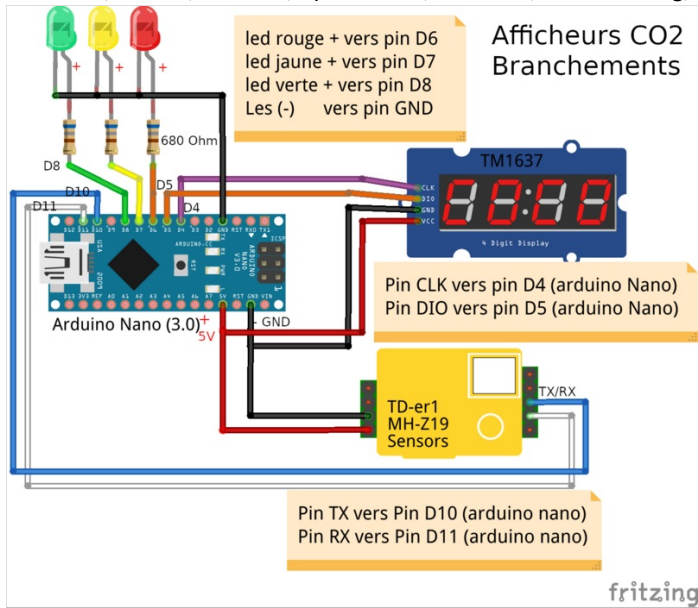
led rouge + vers pin D6
led jaune + vers pin D7
led verte + vers pin D8
Les (-) vers pin GND

Afficheurs CO2
Branchements

+
+
+
680 Ohm
D8
D10
D11
D5
D4

TM1637
CLK
DIO
GND
VCC
4 Digit Display

Arduino Nano (3.0)
+
5V
- GND

Pin CLK vers pin D4 (arduino Nano)
Pin DIO vers pin D5 (arduino Nano)

TX/RX
TD-er1
MH-Z19
Sensors

Pin TX vers Pin D10 (arduino nano)
Pin RX vers Pin D11 (arduino nano)

fritzing